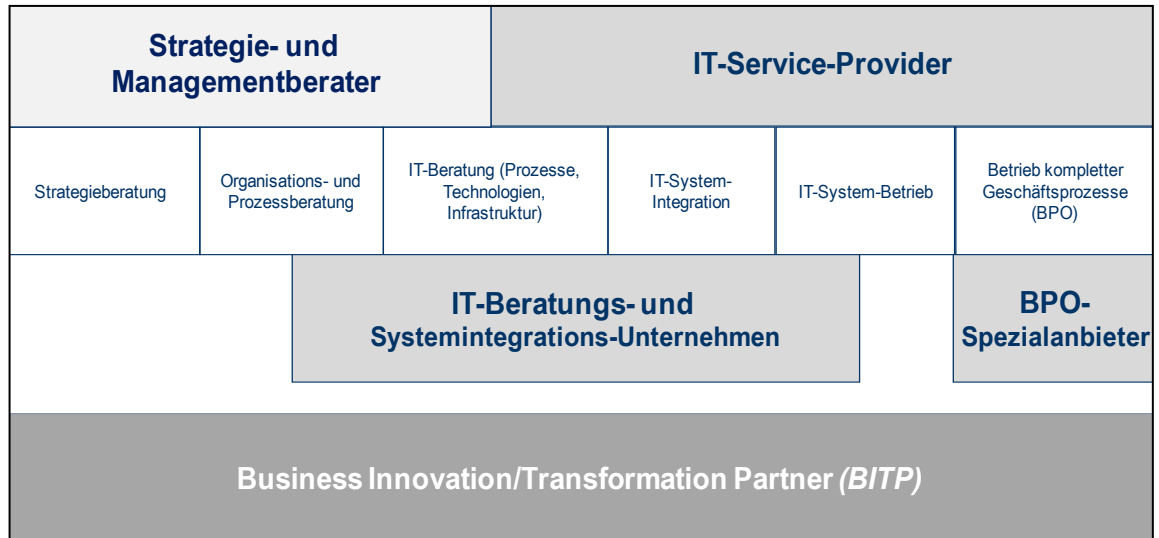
Strategie- und Managementberater

IT-Service-Provider

| Strategieberatung | Organisations- und Prozessberatung | IT-Beratung (Prozesse, Technologien, Infrastruktur) | IT-System-Integration | IT-System-Betrieb | Betrieb kompletter Geschäftsprozesse (BPO) |
|---|---|---|---|---|---|

IT-Beratungs- und Systemintegrations-Unternehmen

BPO-Spezialanbieter

Business Innovation/Transformation Partner (BITP)